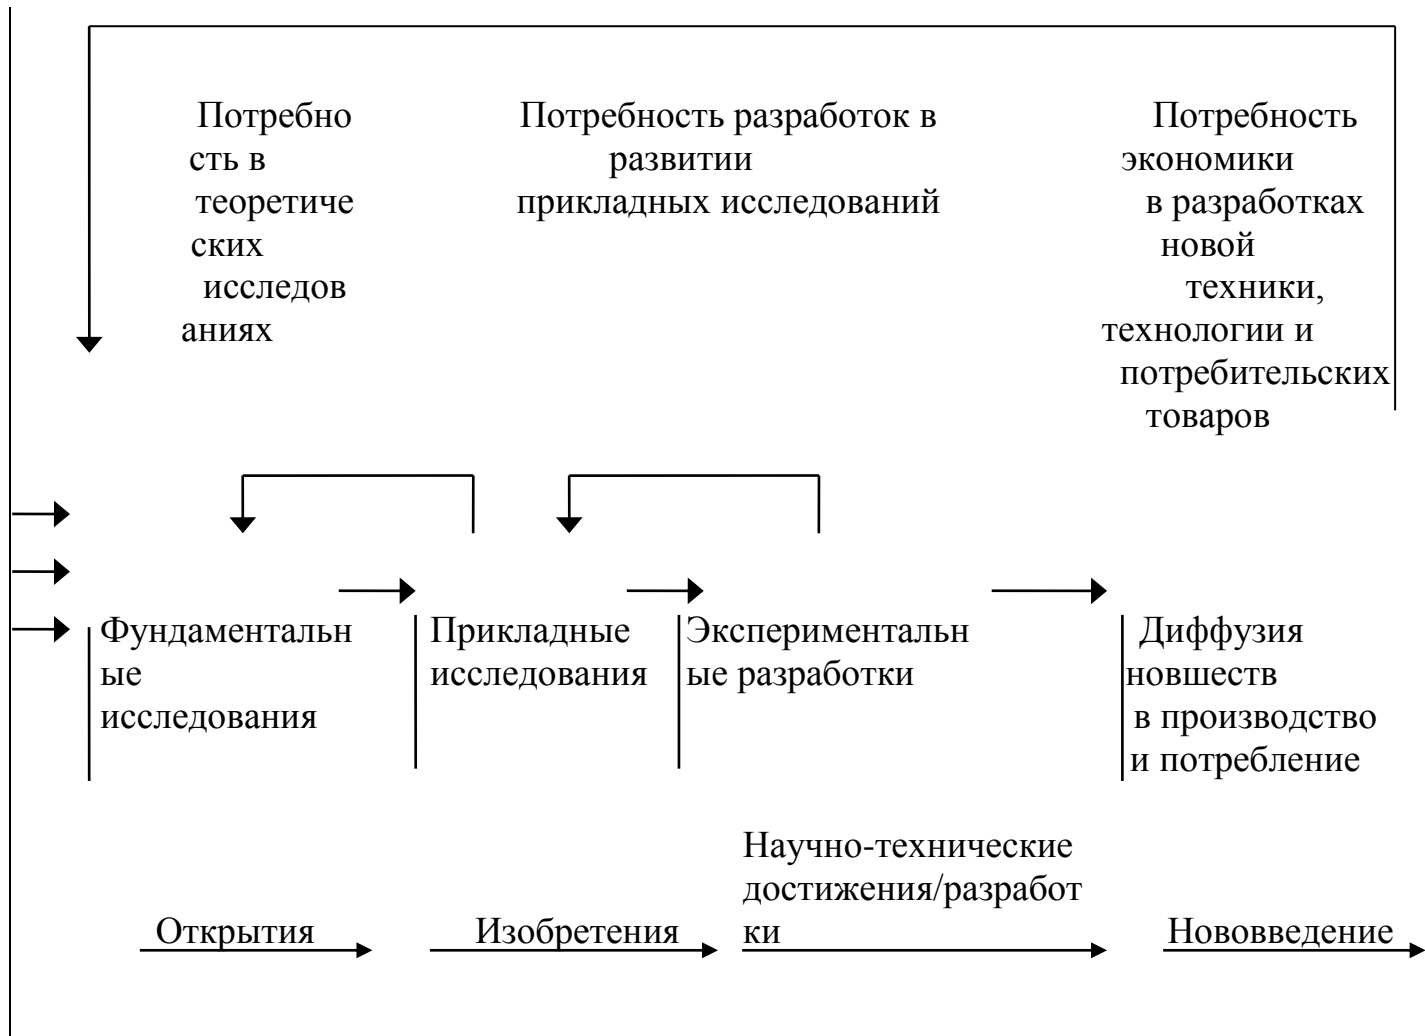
Потребность в теоретических исследованиях

Потребность разработок в развитии прикладных исследований

Потребность экономики в разработках новой техники, технологии и потребительских товаров

Фундаментальные исследования

Прикладные исследования

Экспериментальные разработки

Диффузия новшеств в производство и потребление

Открытия

Изобретения

Научно-технические достижения/разработки

Нововведение